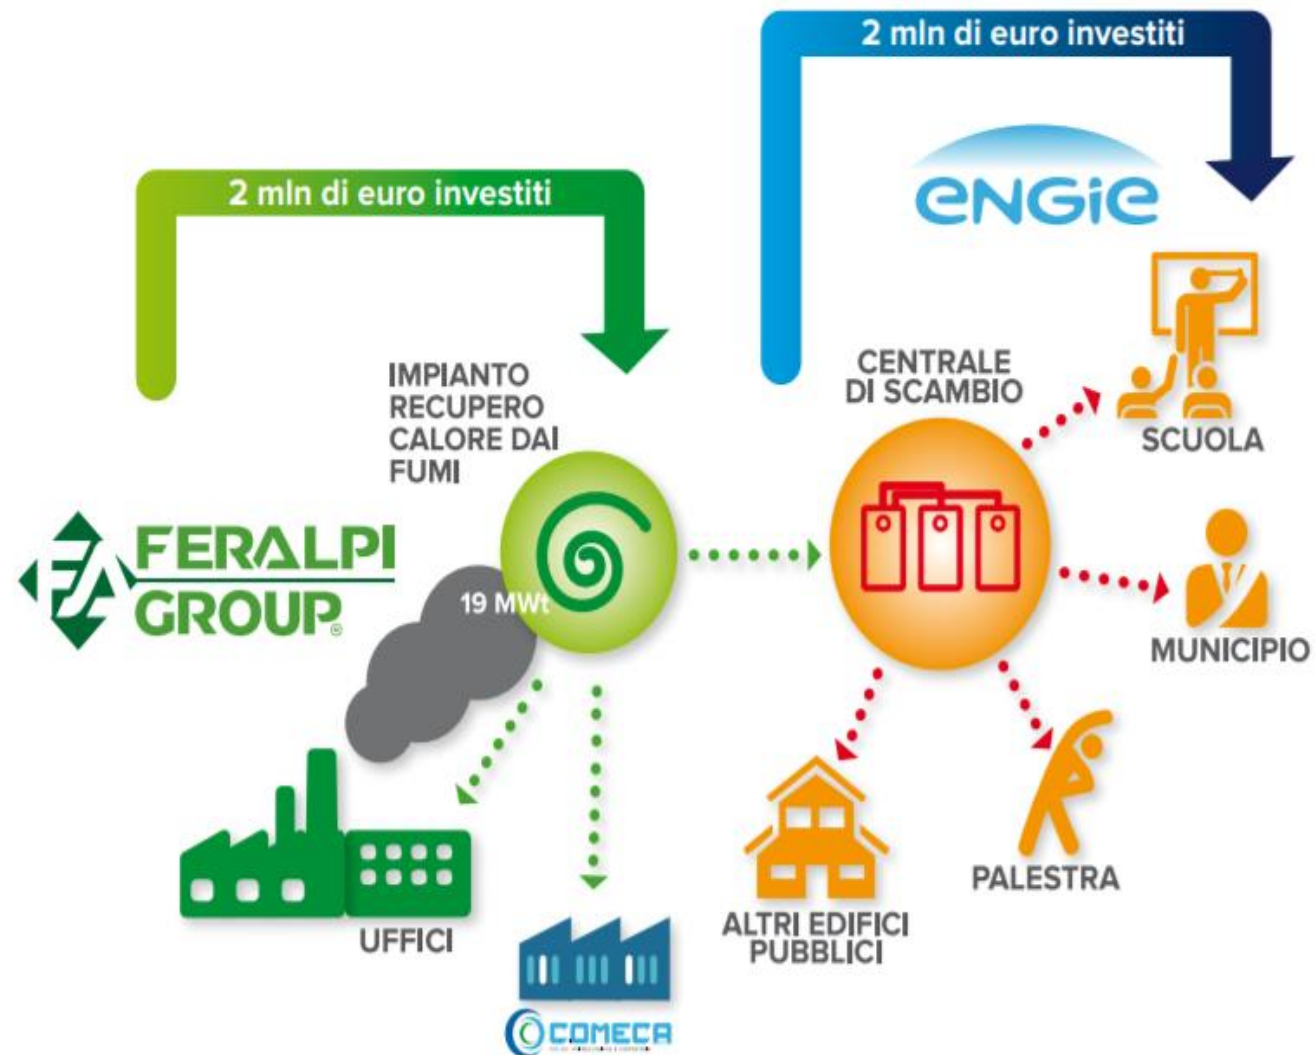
2 mln di euro investiti

2 mln di euro investiti

ENGIE

FERALPI GROUP

IMPIANTO RECUPERO CALORE DAI FUMI

19 MWt

CENTRALE DI SCAMBIO

SCUOLA

MUNICIPIO

PALESTRA

ALTRI EDIFICI PUBBLICI

UFFICI

COMECA

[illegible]